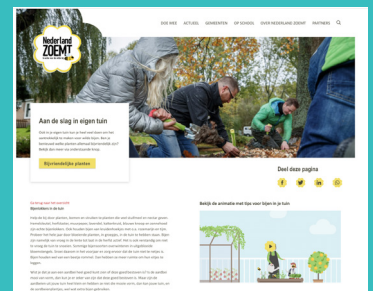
Nederland ZOEMT

DOE MEE  ACTUEEL  GEMEENTEN  OP SCHOOL  OVER NEDERLAND ZOEMT  PARTNERS

Aan de slag in eigen tuin

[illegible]

Bijvriendelijke planten

Deel deze pagina

Bekijk de animatie met tips voor bijen in je tuin

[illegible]